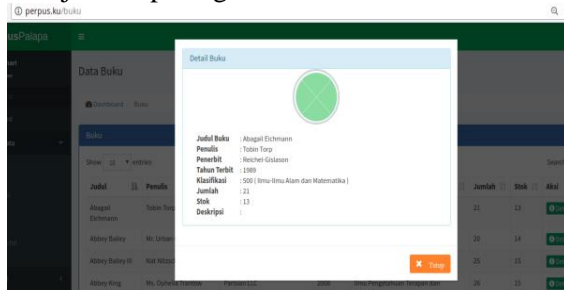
perpus.ku/buku

usPalapa

Data Buku

Dashboard Buku

Buku

Show 10 entries

Search

| Judul | Penulis | | | | Jumlah | Stok | Aksi |
|---|---|---|---|---|---|---|---|
| Abagail Eichmann | Tobin Torp | | | | 21 | 13 | |
| Abbey Bailey | Mr. Urban | | | | 20 | 14 | |
| Abbey Bailey III | Nat Nitzsc | | | | 25 | 15 | |
| Abbey King | Ms. Ophelia Tromble | Parisian LLC | 2006 | Ilmu Pengetahuan Terapan dan | 25 | 15 | |

Detail Buku

Judul Buku : Abagail Eichmann
Penulis : Tobin Torp
Penerbit : Reichel-Gislason
Tahun Terbit : 1989
Klasifikasi : 500 ( Ilmu-Ilmu Alam dan Matematika )
Jumlah : 21
Stok : 13
Deskripsi :

Tutup